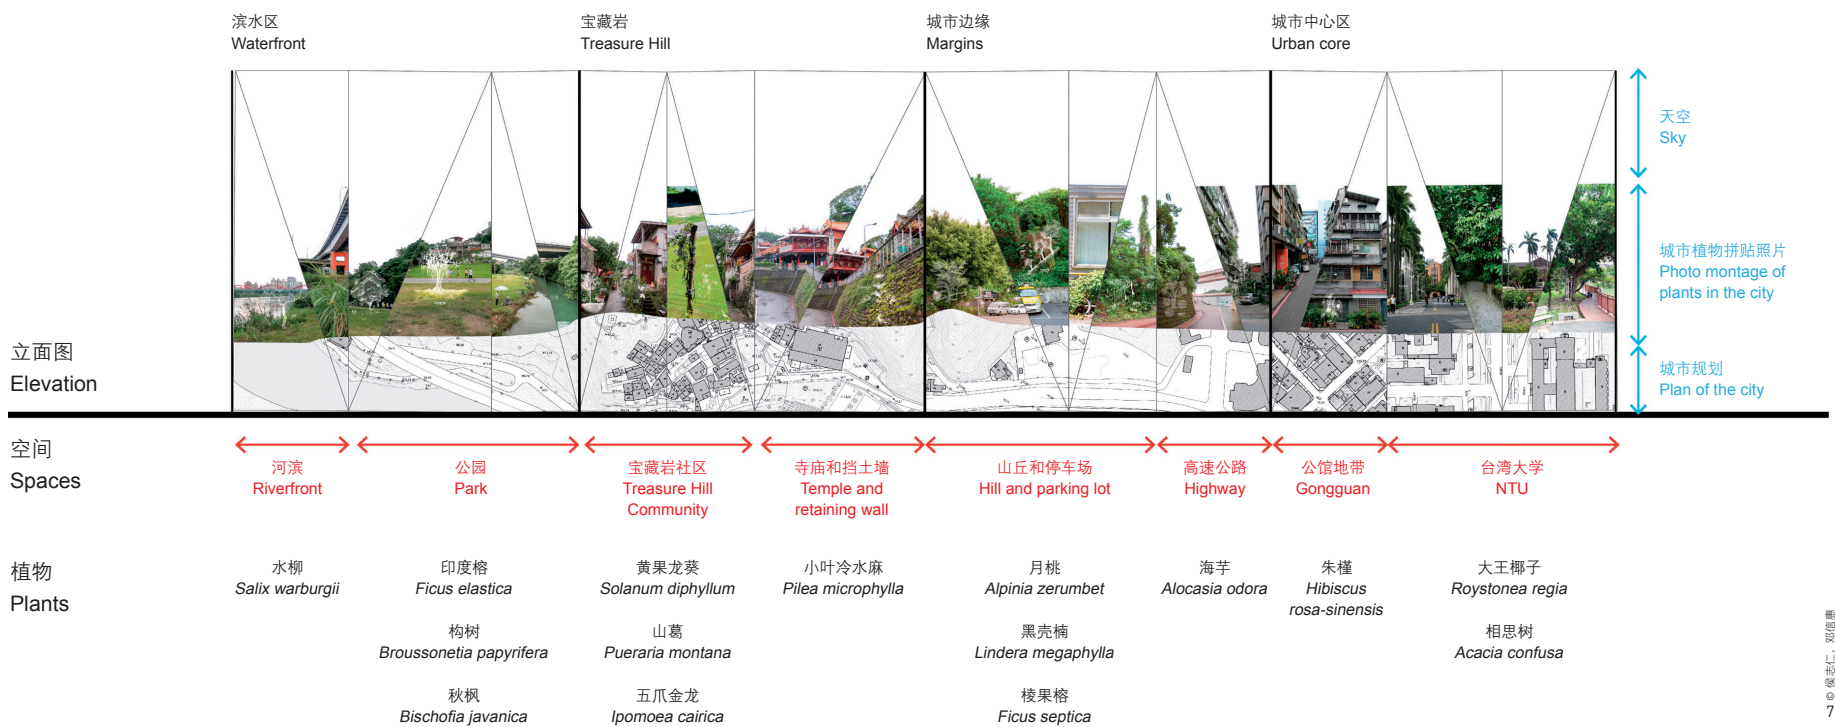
滨水区
Waterfront

宝藏岩
Treasure Hill

城市边缘
Margins

城市中心区
Urban core

天空
Sky

城市植物拼贴照片
Photo montage of plants in the city

城市规划
Plan of the city

立面图
Elevation

空间
Spaces

河滨
Riverfront

公园
Park

宝藏岩社区
Treasure Hill Community

寺庙和挡土墙
Temple and retaining wall

山丘和停车场
Hill and parking lot

高速公路
Highway

公馆地带
Gongguan

台湾大学
NTU

植物
Plants

水柳
*Salix warburgii*

印度榕
*Ficus elastica*

构树
*Broussonetia papyrifera*

秋枫
*Bischofia javanica*

黄果龙葵
*Solanum diphyllum*

山葛
*Pueraria montana*

五爪金龙
*Ipomoea cairica*

小叶冷水麻
*Pilea microphylla*

月桃
*Alpinia zerumbet*

黑壳楠
*Lindera megaphylla*

棱果榕
*Ficus septica*

海芋
*Alocasia odora*

朱槿
*Hibiscus rosa-sinensis*

大王椰子
*Roystonea regia*

相思树
*Acacia confusa*

© 侯志仁，邓信惠
7